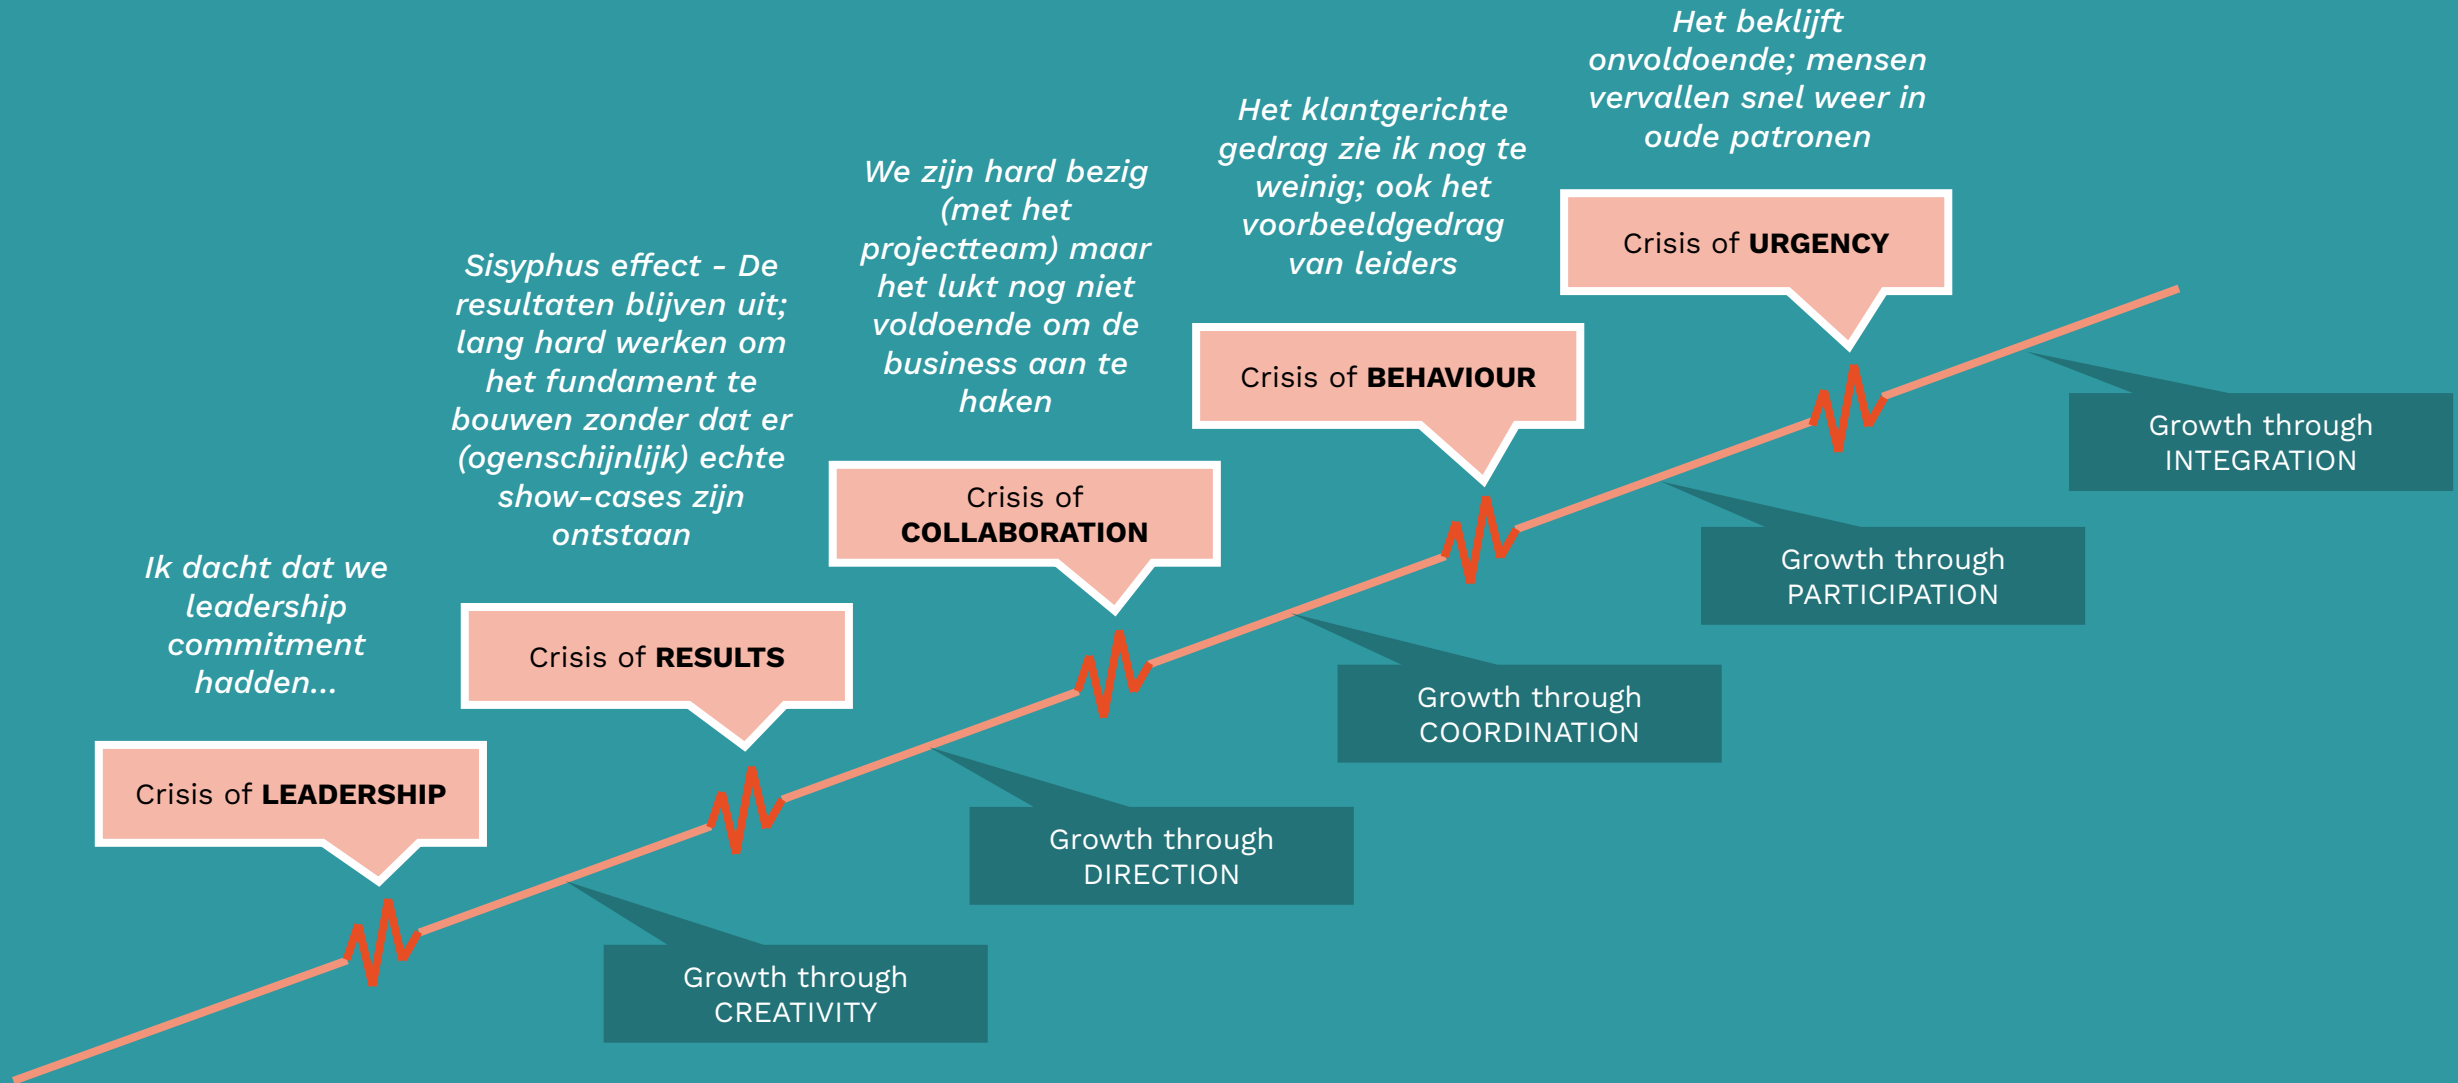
Ik dacht dat we leadership commitment hadden…

Crisis of **LEADERSHIP**

Growth through CREATIVITY

Sisyphus effect - De resultaten blijven uit; lang hard werken om het fundament te bouwen zonder dat er (ogenschijnlijk) echte show-cases zijn ontstaan

Crisis of **RESULTS**

Growth through DIRECTION

We zijn hard bezig (met het projectteam) maar het lukt nog niet voldoende om de business aan te haken

Crisis of **COLLABORATION**

Growth through COORDINATION

Het klantgerichte gedrag zie ik nog te weinig; ook het voorbeeldgedrag van leiders

Crisis of **BEHAVIOUR**

Growth through PARTICIPATION

Het beklijft onvoldoende; mensen vervallen snel weer in oude patronen

Crisis of **URGENCY**

Growth through INTEGRATION